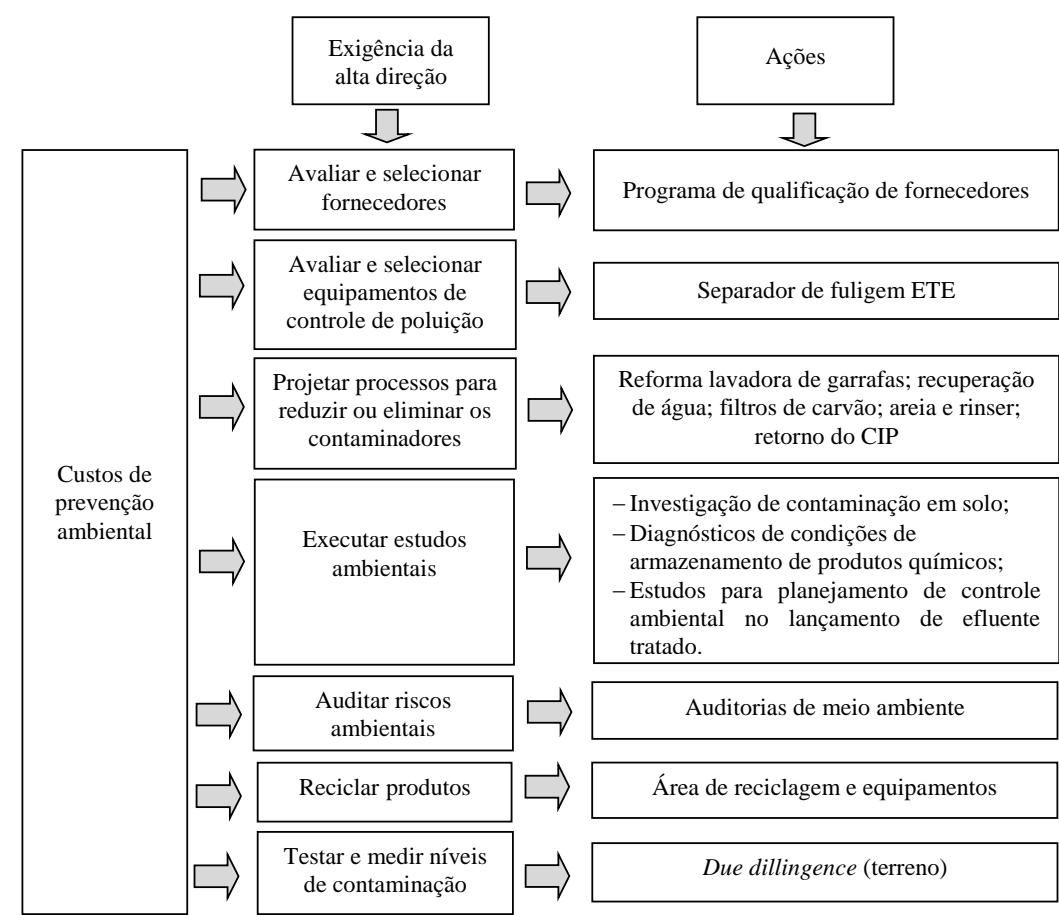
Exigência da alta direção

Ações

Custos de prevenção ambiental

Avaliar e selecionar fornecedores

Programa de qualificação de fornecedores

Avaliar e selecionar equipamentos de controle de poluição

Separador de fuligem ETE

Projetar processos para reduzir ou eliminar os contaminadores

Reforma lavadora de garrafas; recuperação de água; filtros de carvão; areia e rinser; retorno do CIP

Executar estudos ambientais

– Investigação de contaminação em solo;
– Diagnósticos de condições de armazenamento de produtos químicos;
– Estudos para planejamento de controle ambiental no lançamento de efluente tratado.

Auditar riscos ambientais

Auditorias de meio ambiente

Reciclar produtos

Área de reciclagem e equipamentos

Testar e medir níveis de contaminação

*Due dillingence* (terreno)